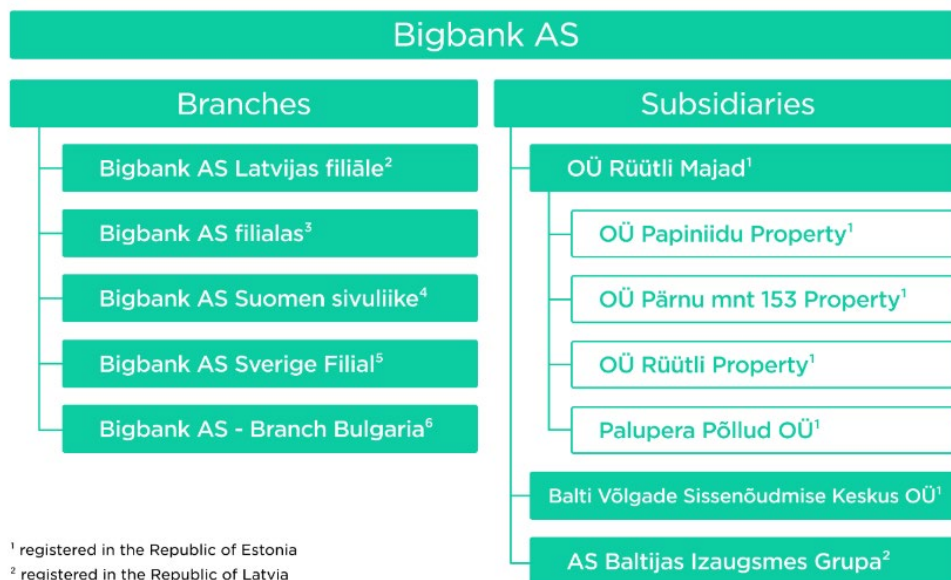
Bigbank AS

Branches

Bigbank AS Latvijas filiāle$^{2}$

Bigbank AS filialas$^{3}$

Bigbank AS Suomen sivuliike$^{4}$

Bigbank AS Sverige Filial$^{5}$

Bigbank AS - Branch Bulgaria$^{6}$

Subsidiaries

OÜ Rüütli Majad$^{1}$

OÜ Papiniidu Property$^{1}$

OÜ Pärnu mnt 153 Property$^{1}$

OÜ Rüütli Property$^{1}$

Palupera Põllud OÜ$^{1}$

Balti Võlgade Sissenõudmise Keskus OÜ$^{1}$

AS Baltijas Izaugsmes Grupa$^{2}$

$^{1}$ registered in the Republic of Estonia
$^{2}$ registered in the Republic of Latvia